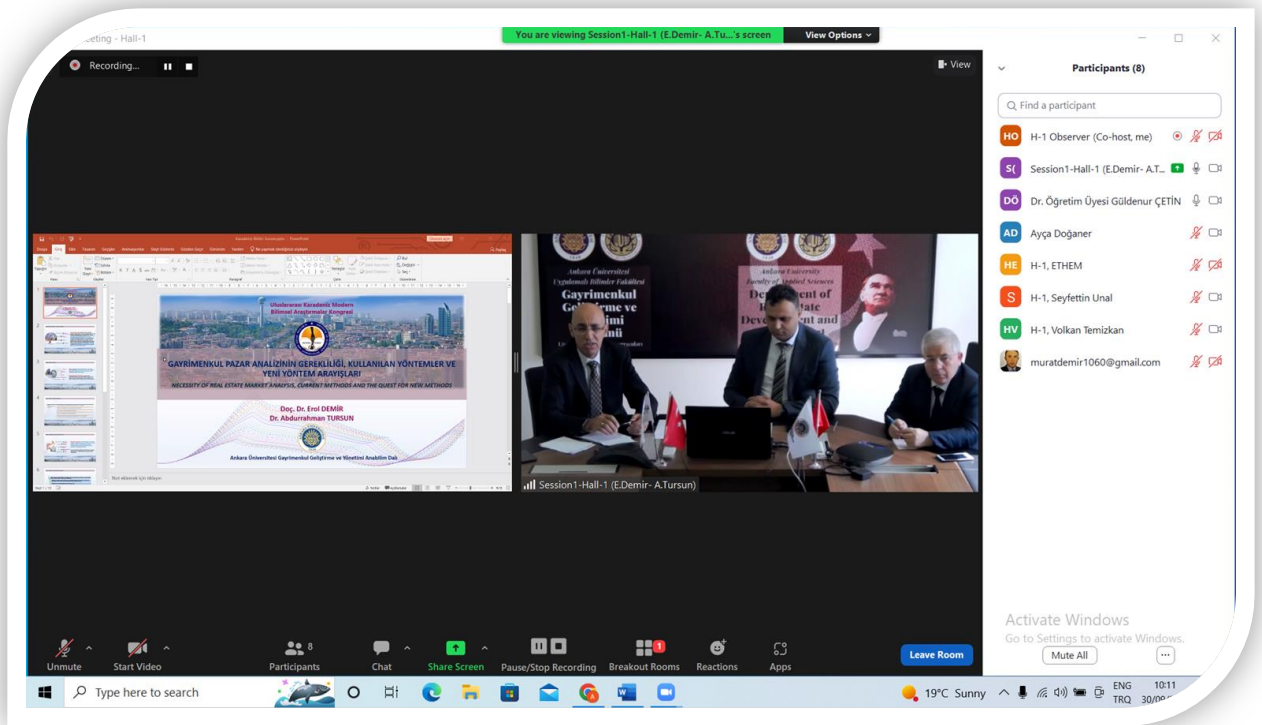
eting - Hall-1

You are viewing Session1-Hall-1 (E.Demir- A.Tu...'s screen

View Options

Recording...

View

Uluslararası Karadeniz Modern Bilimsel Araştırmalar Kongresi

GAYRİMENKUL PAZAR ANALİZİNİN GEREKLİLİĞİ, KULLANILAN YÖNTEMLER VE YENİ YÖNTEM ARAYIŞLARI

NECESSITY OF REAL ESTATE MARKET ANALYSIS, CURRENT METHODS AND THE QUEST FOR NEW METHODS

Doç. Dr. Erol DEMİR
Dr. Abdurrahman TURSUN

Ankara Üniversitesi Gayrimenkul Geliştirme ve Yönetimi Anabilim Dalı

Ankara Üniversitesi Uygulamalı Bilimler Fakültesi Gayrimenkul Geliştirme ve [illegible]

Ankara University Faculty of Applied Sciences Department of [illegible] Development and

Session1-Hall-1 (E.Demir- A.Tursun)

Participants (8)

Find a participant

HO H-1 Observer (Co-host, me)

S( Session1-Hall-1 (E.Demir- A.T...

DÖ Dr. Öğretim Üyesi Güldenur ÇETİN

AD Ayça Doğaner

HE H-1, ETHEM

S H-1, Seyfettin Unal

HV H-1, Volkan Temizkan

muratdemir1060@gmail.com

Activate Windows
Go to Settings to activate Windows.

Mute All

Unmute

Start Video

8
Participants

Chat

Share Screen

Pause/Stop Recording

Breakout Rooms

Reactions

Apps

Leave Room

Type here to search

19°C Sunny

ENG TRQ

10:11
30/09